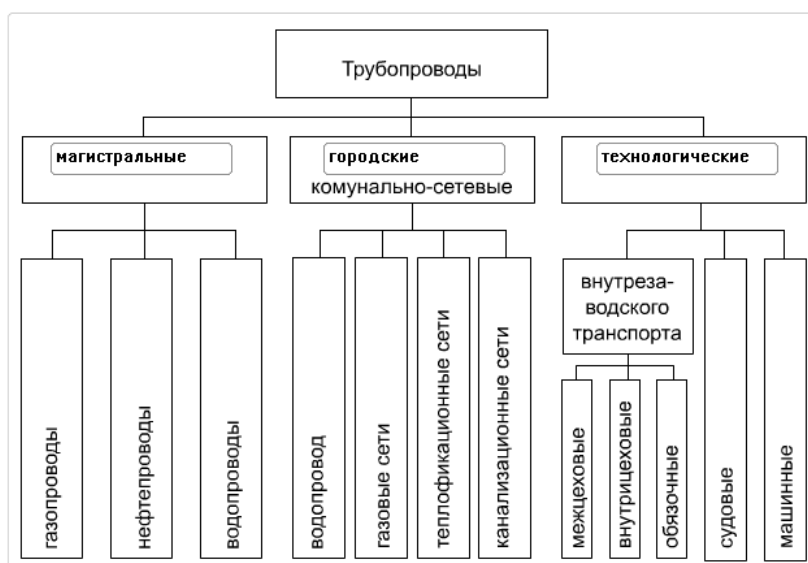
Трубопроводы

магистральные

газопроводы

нефтепроводы

водопроводы

городские
комунально-сетевые

водопровод

газовые сети

теплофикационные сети

канализационные сети

технологические

внутреза-водского транспорта

межцеховые

внутрицеховые

обвязочные

судовые

машинные